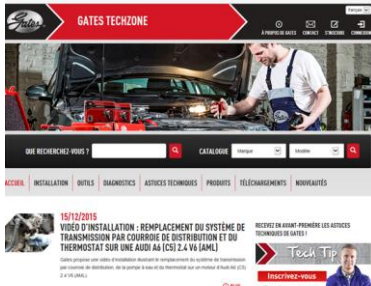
Gates

GATES TECHZONE

Français

À PROPOS DE GATES CONTACT S'INSCRIRE CONNEXION

QUE RECHERCHEZ-VOUS ?

CATALOGUE Marque Modèle

ACCUEIL INSTALLATION OUTILS DIAGNOSTICS ASTUCES TECHNIQUES PRODUITS TÉLÉCHARGEMENTS NOUVEAUTÉS

15/12/2015

VIDÉO D'INSTALLATION : REMPLACEMENT DU SYSTÈME DE TRANSMISSION PAR COURROIE DE DISTRIBUTION ET DU THERMOSTAT SUR UNE AUDI A6 (C5) 2.4 V6 (AML)

Gates propose une vidéo d'installation illustrant le remplacement du système de transmission par courroie de distribution, de la pompe à eau et du thermostat sur un moteur d'Audi A6 (C5) 2.4 V6 (AML).

RECEVEZ EN AVANT-PREMIÈRE LES ASTUCES TECHNIQUES DE GATES !

Tech Tip

Inscrivez-vous